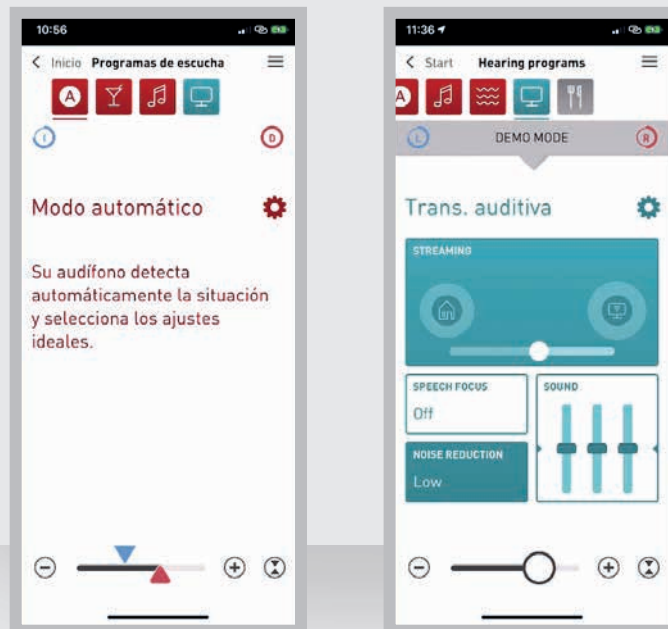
10:56

< Inicio Programas de escucha

I

D

Modo automático

Su audífono detecta automáticamente la situación y selecciona los ajustes ideales.

11:36

< Start Hearing programs

L

DEMO MODE

R

Trans. auditiva

STREAMING

SPEECH FOCUS

Off

SOUND

NOISE REDUCTION

Low